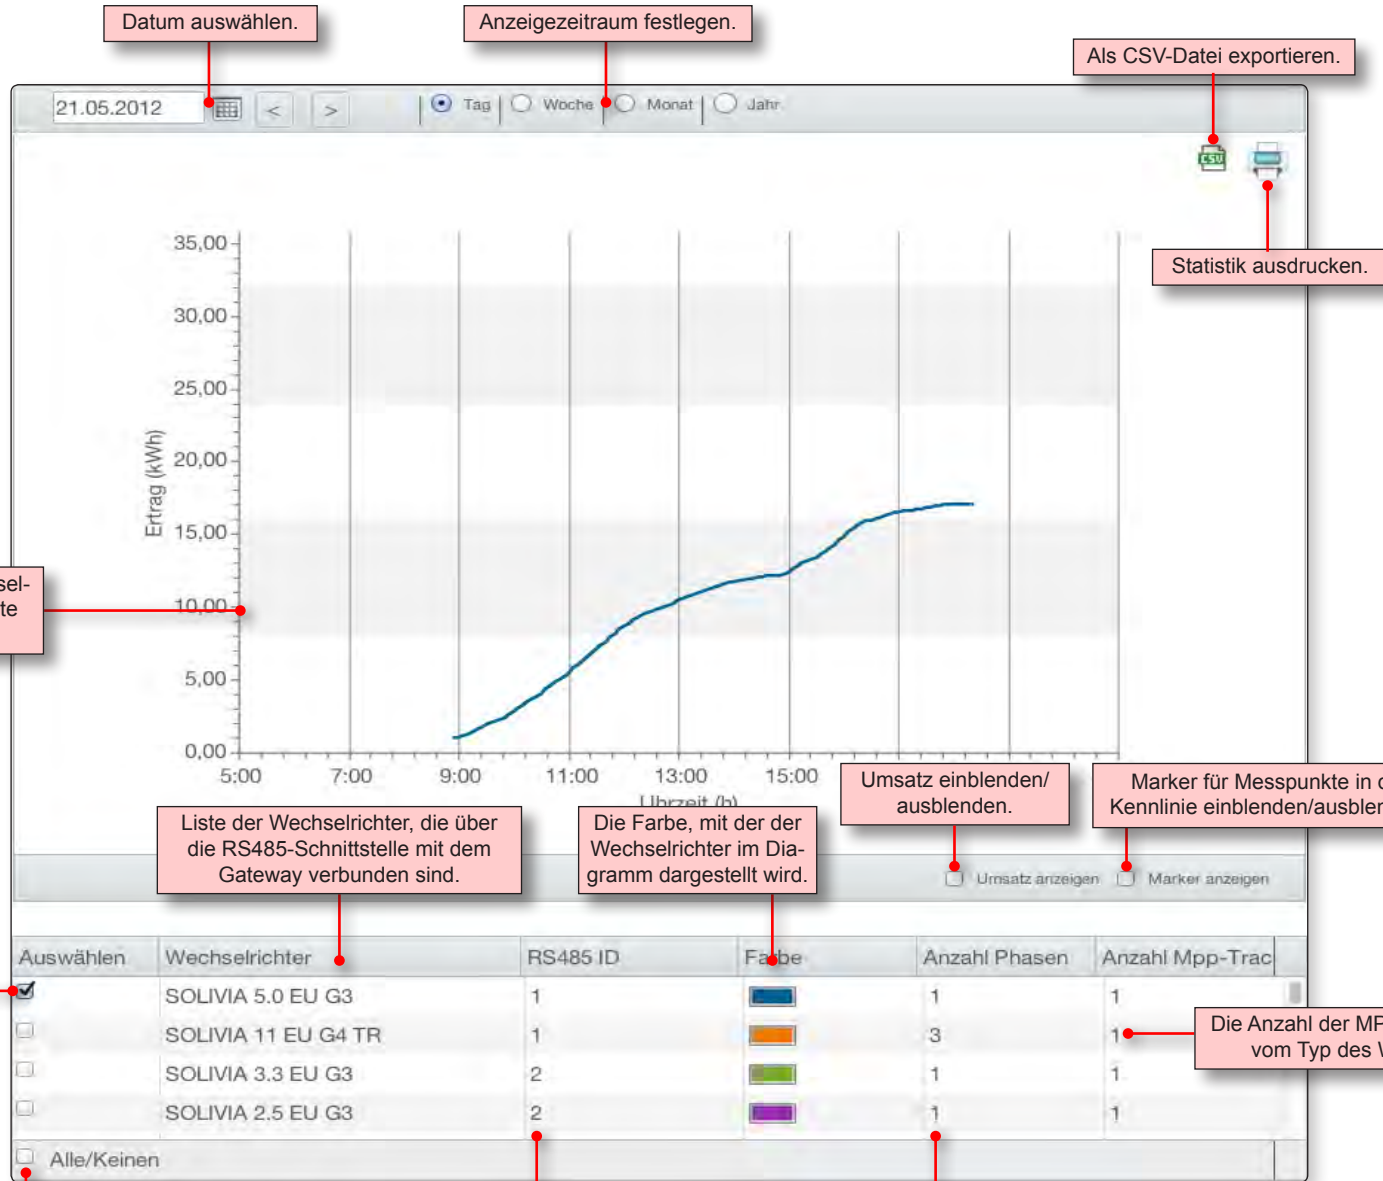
Datum auswählen.

Anzeigezeitraum festlegen.

Als CSV-Datei exportieren.

21.05.2012

<

>

Tag

Woche

Monat

Jahr

Statistik ausdrucken.

Ertrag (kWh)

35,00

30,00

25,00

20,00

15,00

10,00

5,00

0,00

5:00

7:00

9:00

11:00

13:00

15:00

Uhrzeit (h)

sel-
te

Umsatz einblenden/ ausblenden.

Marker für Messpunkte in d
Kennlinie einblenden/ausblen

Liste der Wechselrichter, die über die RS485-Schnittstelle mit dem Gateway verbunden sind.

Die Farbe, mit der der Wechselrichter im Diagramm dargestellt wird.

Umsatz anzeigen

Marker anzeigen

| Auswählen | Wechselrichter | RS485 ID | Farbe | Anzahl Phasen | Anzahl Mpp-Trac |
|---|---|---|---|---|---|
| ☑ | SOLIVIA 5.0 EU G3 | 1 | | 1 | 1 |
| ☐ | SOLIVIA 11 EU G4 TR | 1 | | 3 | 1 |
| ☐ | SOLIVIA 3.3 EU G3 | 2 | | 1 | 1 |
| ☐ | SOLIVIA 2.5 EU G3 | 2 | | 1 | 1 |

Die Anzahl der MP
vom Typ des W

Alle/Keinen